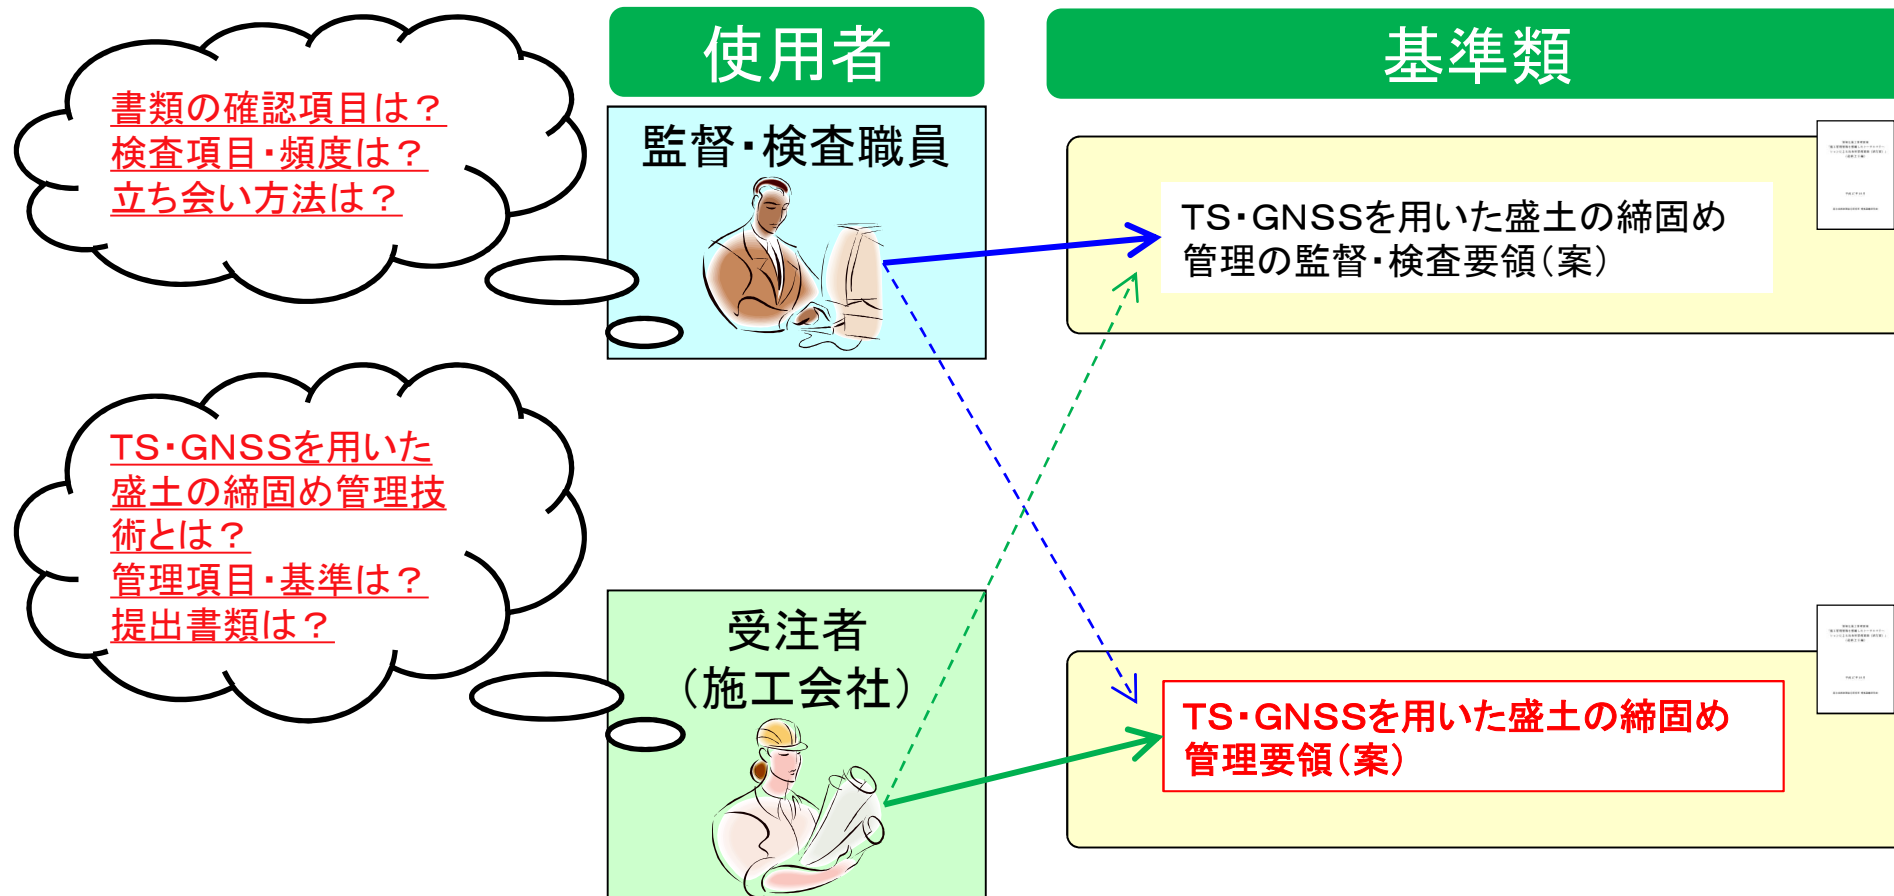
書類の確認項目は？
検査項目・頻度は？
立ち会い方法は？

使用者

基準類

監督・検査職員

TS・GNSSを用いた盛土の締固め管理の監督・検査要領（案）

TS・GNSSを用いた盛土の締固め管理技術とは？
管理項目・基準は？
提出書類は？

受注者
（施工会社）

TS・GNSSを用いた盛土の締固め管理要領（案）